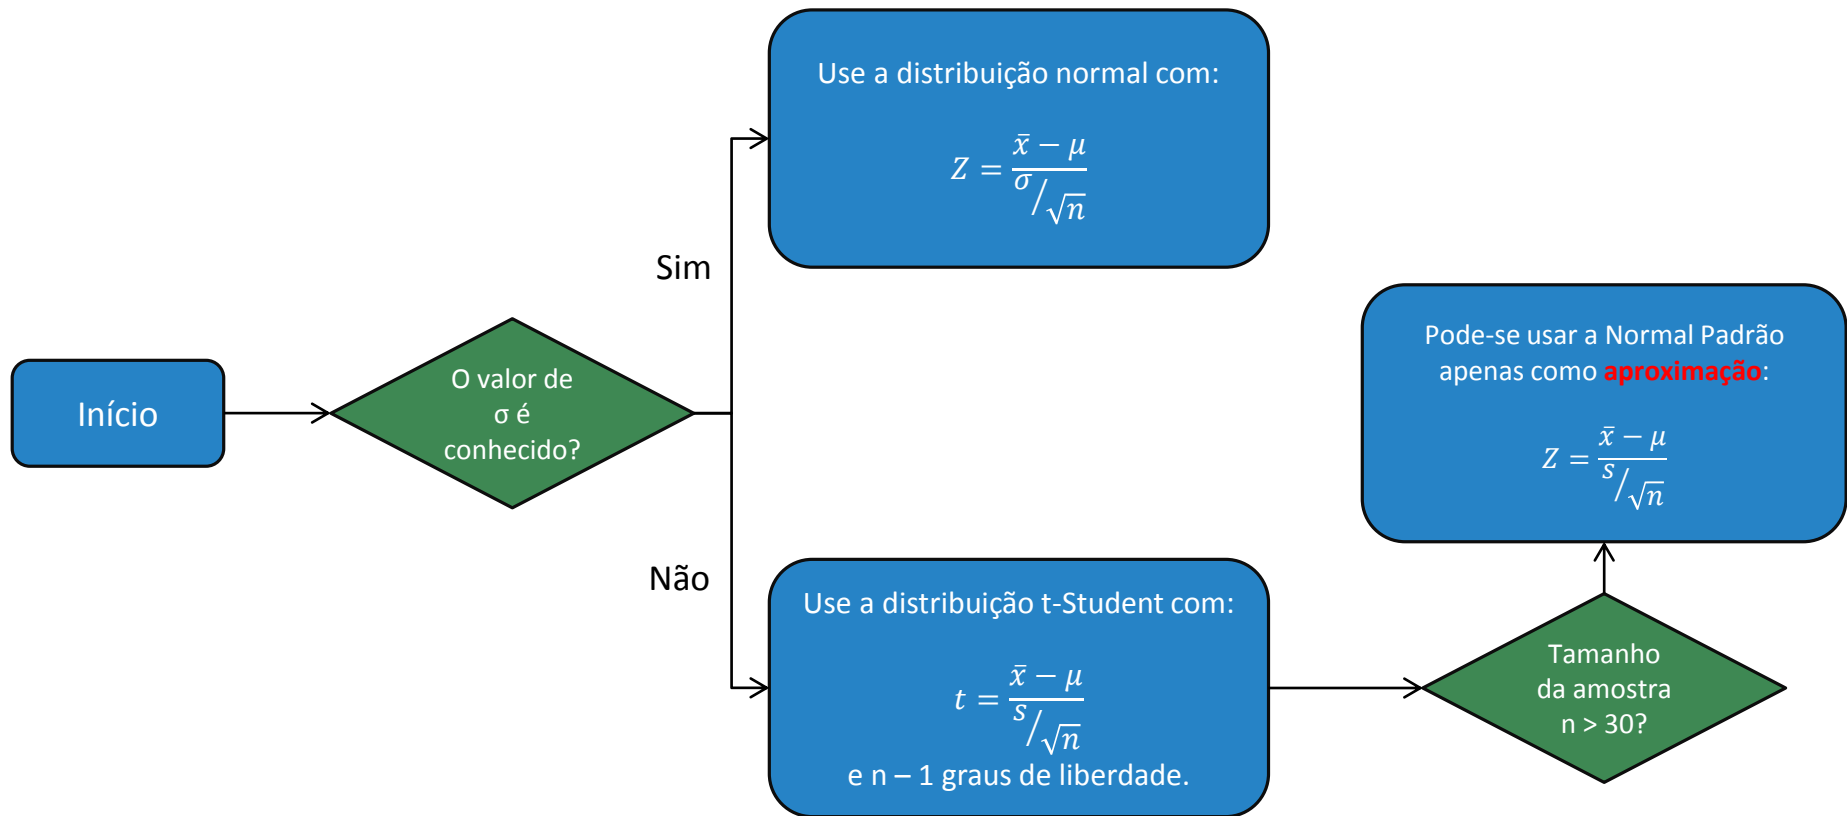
Início

O valor de σ é conhecido?

Sim

Use a distribuição normal com:

$Z = \frac{\bar{x} - \mu}{\sigma/\sqrt{n}}$

Não

Use a distribuição t-Student com:

$t = \frac{\bar{x} - \mu}{s/\sqrt{n}}$

e n – 1 graus de liberdade.

Tamanho da amostra n > 30?

Pode-se usar a Normal Padrão apenas como aproximação:

$Z = \frac{\bar{x} - \mu}{s/\sqrt{n}}$